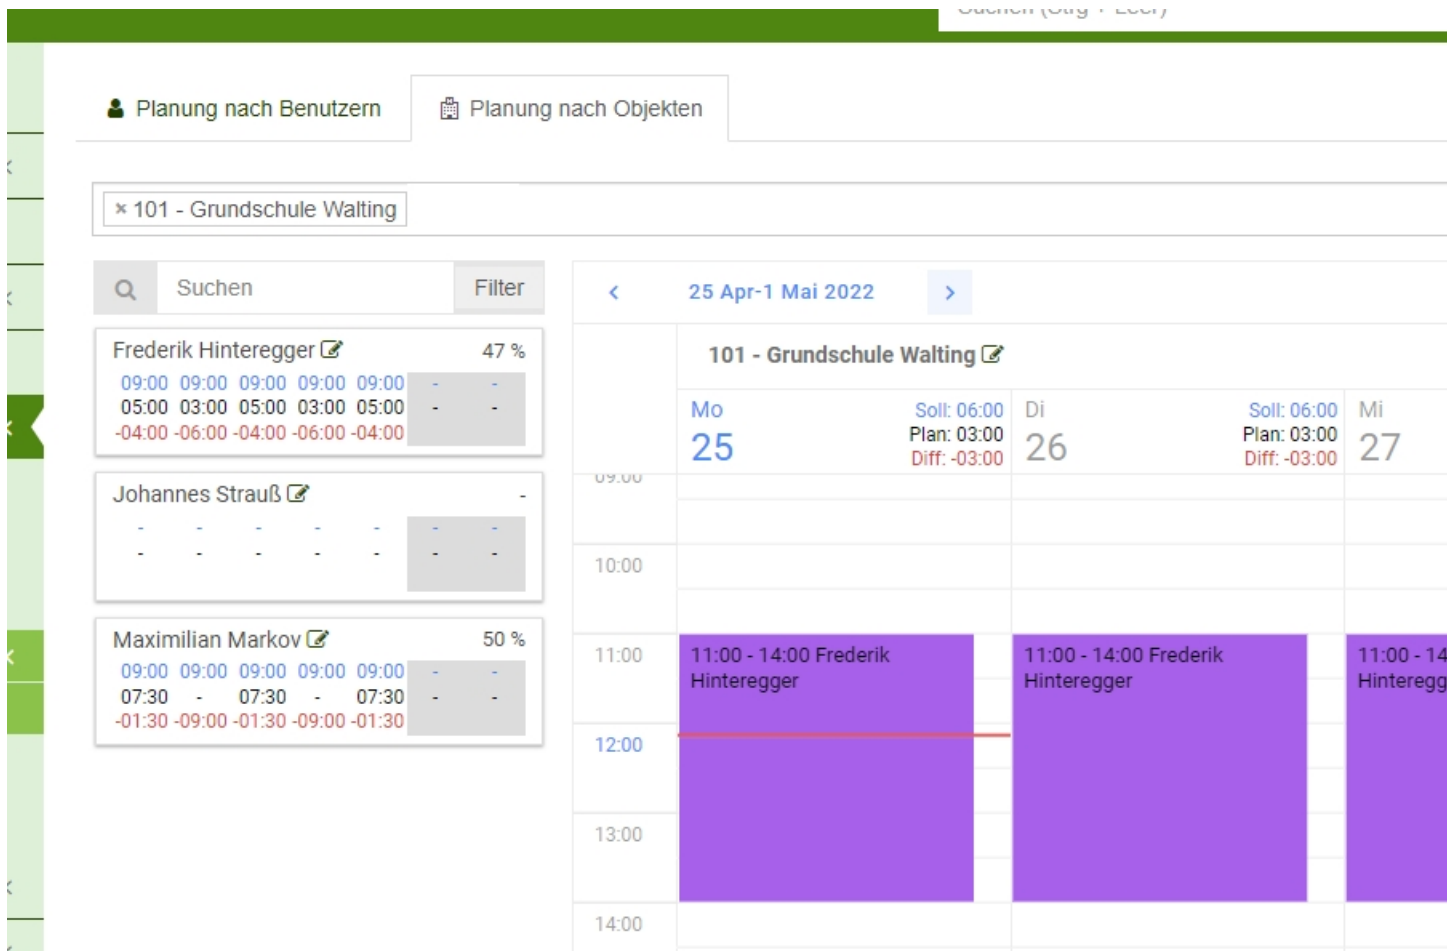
Planung nach Benutzern

Planung nach Objekten

× 101 - Grundschule Walting

Suchen

Filter

Frederik Hinteregger

47 %

| 09:00 | 09:00 | 09:00 | 09:00 | 09:00 | - | - |
|---|---|---|---|---|---|---|
| 05:00 | 03:00 | 05:00 | 03:00 | 05:00 | - | - |
| -04:00 | -06:00 | -04:00 | -06:00 | -04:00 | | |

Johannes Strauß

-

| - | - | - | - | - | - | - |
|---|---|---|---|---|---|---|
| - | - | - | - | - | - | - |

Maximilian Markov

50 %

| 09:00 | 09:00 | 09:00 | 09:00 | 09:00 | - | - |
|---|---|---|---|---|---|---|
| 07:30 | - | 07:30 | - | 07:30 | - | - |
| -01:30 | -09:00 | -01:30 | -09:00 | -01:30 | | |

‹ 25 Apr-1 Mai 2022 ›

101 - Grundschule Walting

Mo 25 Soll: 06:00 Plan: 03:00 Diff: -03:00

Di 26 Soll: 06:00 Plan: 03:00 Diff: -03:00

Mi 27

10:00

11:00

12:00

13:00

14:00

11:00 - 14:00 Frederik Hinteregger

11:00 - 14:00 Frederik Hinteregger

11:00 - 14 Hinteregg